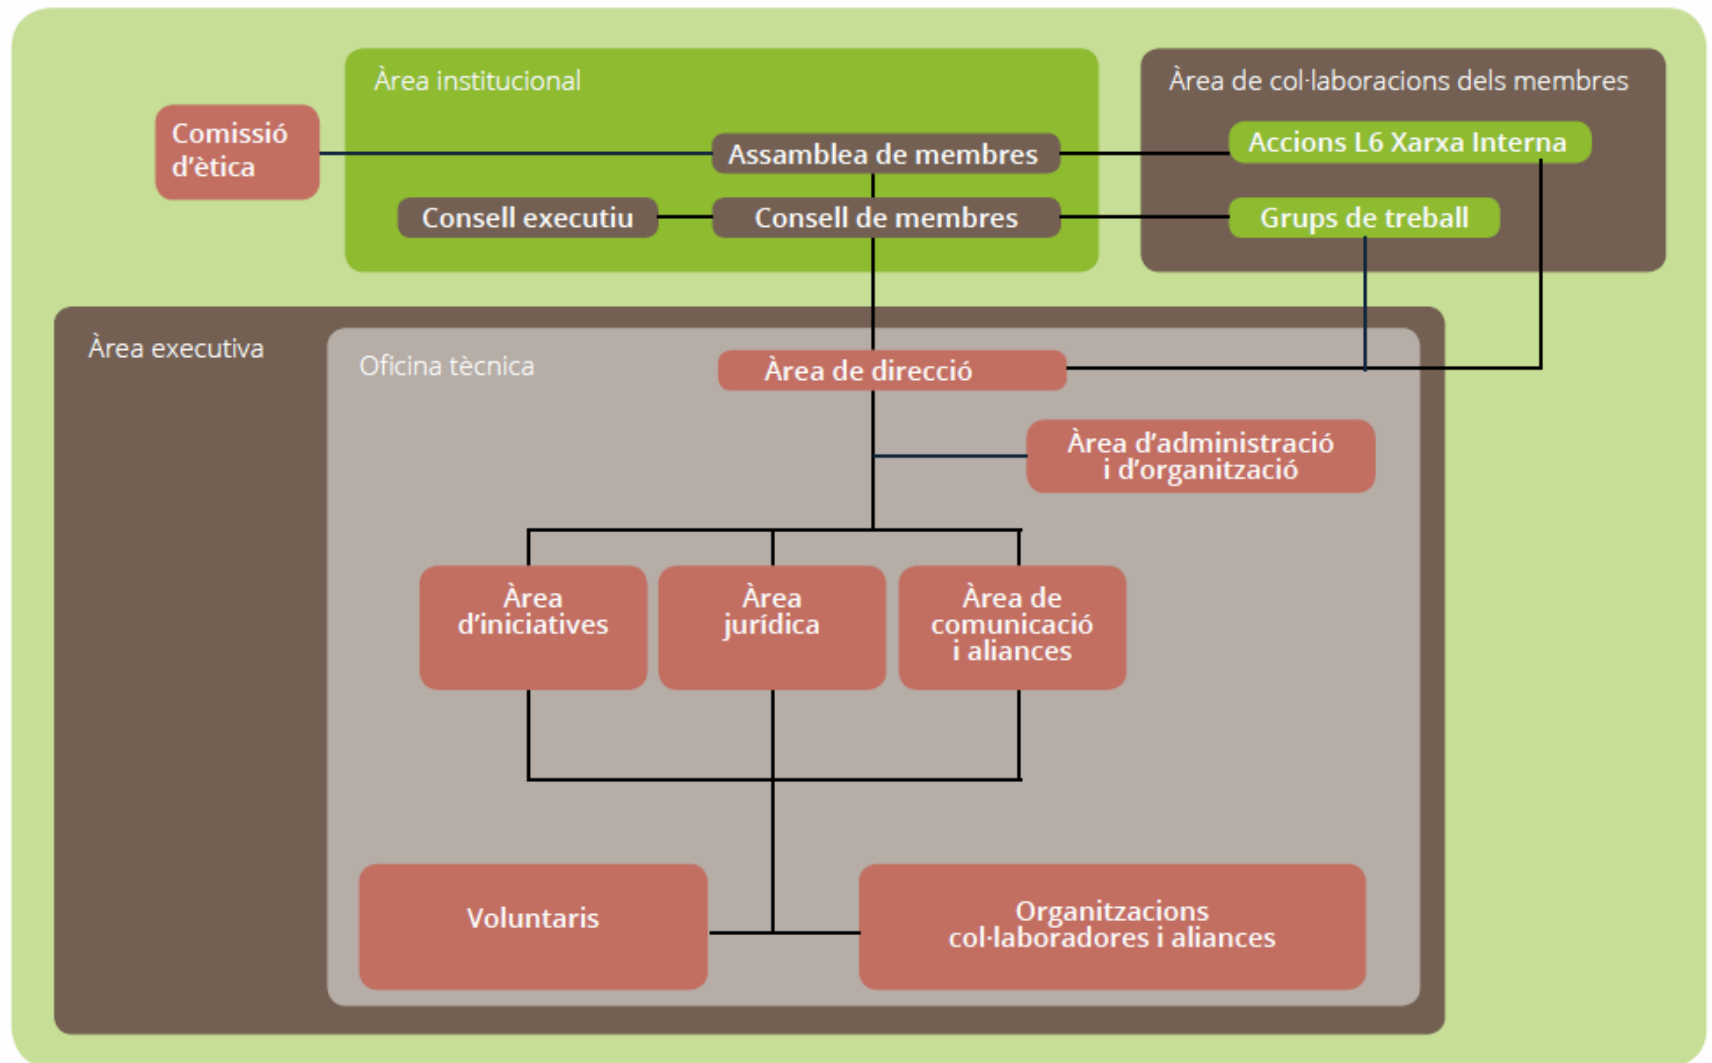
Àrea institucional

Àrea de col·laboracions dels membres

Comissió d'ètica

Assamblea de membres

Accions L6 Xarxa Interna

Consell executiu

Consell de membres

Grups de treball

Àrea executiva

Oficina tècnica

Àrea de direcció

Àrea d'administració i d'organització

Àrea d'iniciatives

Àrea jurídica

Àrea de comunicació i aliances

Voluntaris

Organitzacions col·laboradores i aliances